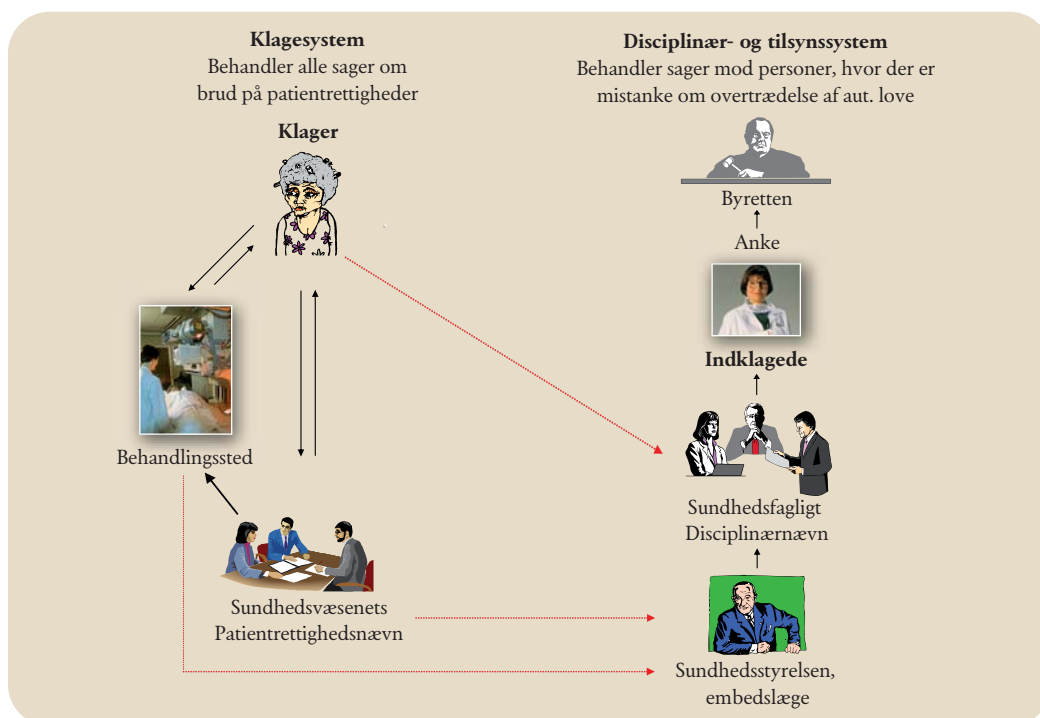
**Klagesystem**
Behandler alle sager om brud på patientrettigheder

**Disciplinær- og tilsynssystem**
Behandler sager mod personer, hvor der er mistanke om overtrædelse af aut. love

**Klager**

Byretten

Anke

**Indklagede**

Behandlingssted

Sundhedsfagligt Disciplinærnævn

Sundhedsvæsenets Patientrettighedsnævn

Sundhedsstyrelsen, embedslæge